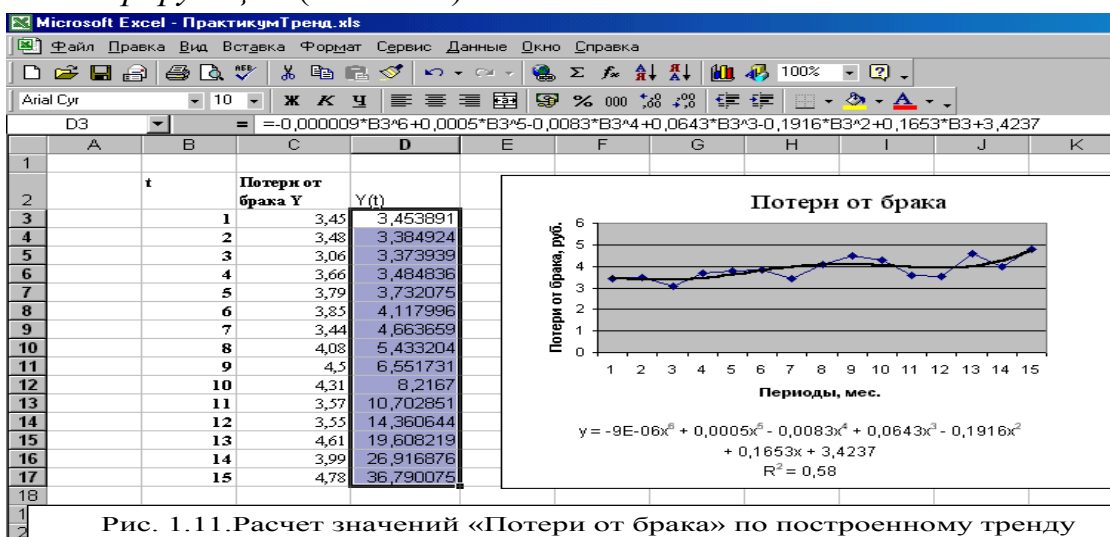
Microsoft Excel - ПрактикумТренд.xls

Файл Правка Вид Вставка Формат Сервис Данные Окно Справка

100%

Arial Cyr 10 Ж К Ч % 000

D3 = =-0,000009*B3^6+0,0005*B3^5-0,0083*B3^4+0,0643*B3^3-0,1916*B3^2+0,1653*B3+3,4237

| | A | B | C | D |
|---|---|---|---|---|
| 1 | | | | |
| 2 | | t | Потери от брака Y | Y(t) |
| 3 | | 1 | 3,45 | 3,453891 |
| 4 | | 2 | 3,48 | 3,384924 |
| 5 | | 3 | 3,06 | 3,373939 |
| 6 | | 4 | 3,66 | 3,484836 |
| 7 | | 5 | 3,79 | 3,732075 |
| 8 | | 6 | 3,85 | 4,117996 |
| 9 | | 7 | 3,44 | 4,663659 |
| 10 | | 8 | 4,08 | 5,433204 |
| 11 | | 9 | 4,5 | 6,551731 |
| 12 | | 10 | 4,31 | 8,2167 |
| 13 | | 11 | 3,57 | 10,702851 |
| 14 | | 12 | 3,55 | 14,360644 |
| 15 | | 13 | 4,61 | 19,608219 |
| 16 | | 14 | 3,99 | 26,916876 |
| 17 | | 15 | 4,78 | 36,790075 |
| 18 | | | | |

Потери от брака

Потери от брака, руб.

6 5 4 3 2 1 0

1 2 3 4 5 6 7 8 9 10 11 12 13 14 15

Периоды, мес.

$y = -9E-06x^6 + 0,0005x^5 - 0,0083x^4 + 0,0643x^3 - 0,1916x^2 + 0,1653x + 3,4237$

$R^2 = 0,58$

Рис. 1.11.Расчет значений «Потери от брака» по построенному тренду